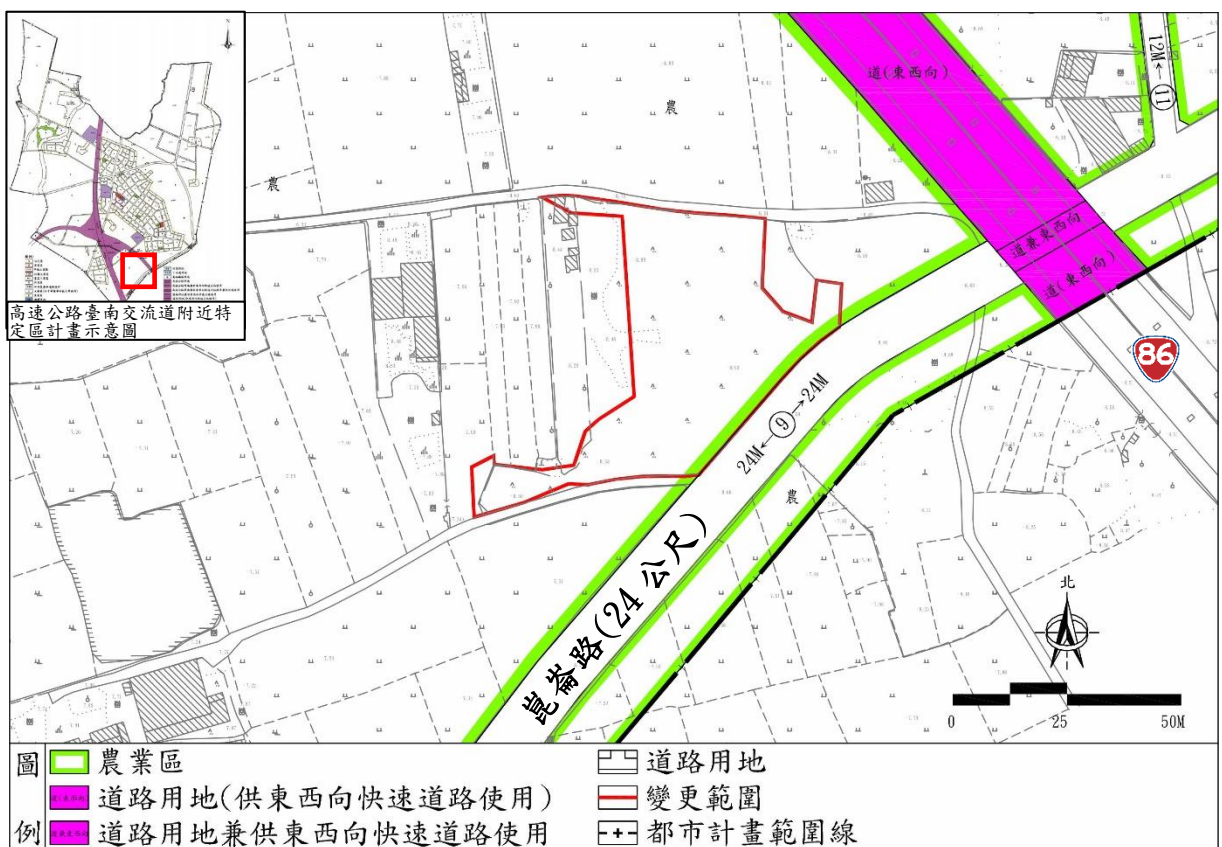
高速公路臺南交流道附近特定區計畫示意圖

道(東西向)

12M ← 11

農

農

道兼東西向

道(東西向)

86

24M ← 9 → 24M

農

崑崙路(24公尺)

北

0 25 50M

| 圖例 | | |
|---|---|---|
| | 農業區 | 道路用地 |
| | 道路用地(供東西向快速道路使用) | 變更範圍 |
| | 道路用地兼供東西向快速道路使用 | 都市計畫範圍線 |